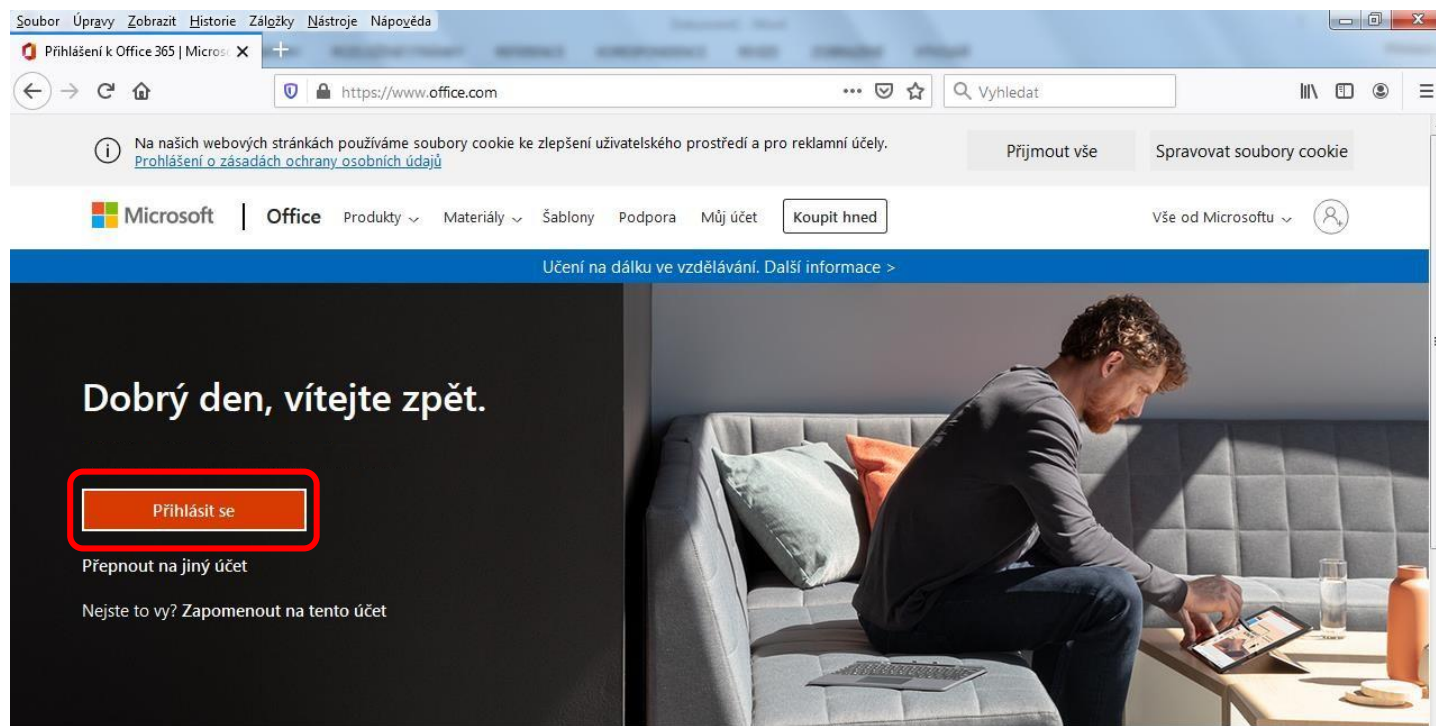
Soubor Úpravy Zobrazit Historie Záložky Nástroje Nápověda

Přihlášení k Office 365 | Micros

https://www.office.com

Vyhledat

Na našich webových stránkách používáme soubory cookie ke zlepšení uživatelského prostředí a pro reklamní účely.
Prohlášení o zásadách ochrany osobních údajů

Přijmout vše

Spravovat soubory cookie

Microsoft | Office Produkty Materiály Šablony Podpora Můj účet Koupit hned Vše od Microsoftu

Učení na dálku ve vzdělávání. Další informace >

Dobrý den, vítejte zpět.

Přihlásit se

Přepnout na jiný účet

Nejste to vy? Zapomenout na tento účet